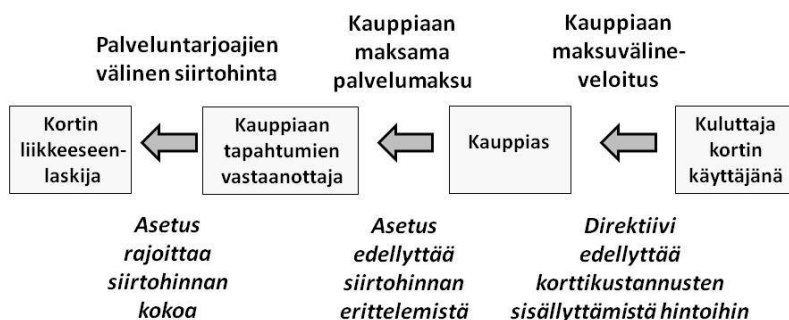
Palveluntarjoajien välinen siirtohinta

Kauppiaan maksama palvelumaksu

Kauppiaan maksuvälineveloitus

Kortin liikkeeseenlaskija

Kauppiaan tapahtumien vastaanottaja

Kauppias

Kuluttaja kortin käyttäjänä

*Asetus rajoittaa siirtohinnan kokoa*

*Asetus edellyttää siirtohinnan erittelemistä*

*Direktiivi edellyttää korttikustannusten sisällyttämistä hintoihin*